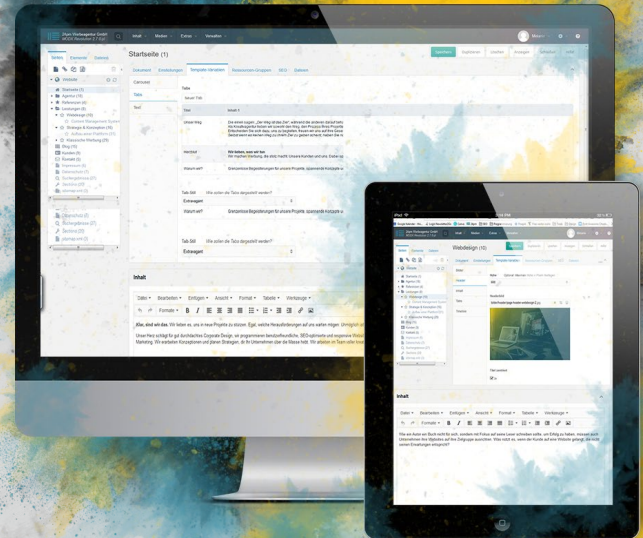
Startseite (1)

Inhalt

Datei Bearbeiten Einfügen Ansicht Format Tabelle Werkzeuge

Formate

Also, sind wir das. Wir lieben es, uns in neue Projekte zu stürzen. Egal, welche Herausforderungen auf uns warten mögen.

Webdesign (10)

Inhalt

Datei Bearbeiten Einfügen Ansicht Format Tabelle Werkzeuge

Formate

Tab-Stil Wie sollen die Tabs dargestellt werden?

Eintragen

Warum wir?

Tab-Stil Wie sollen die Tabs dargestellt werden?

Eintragen